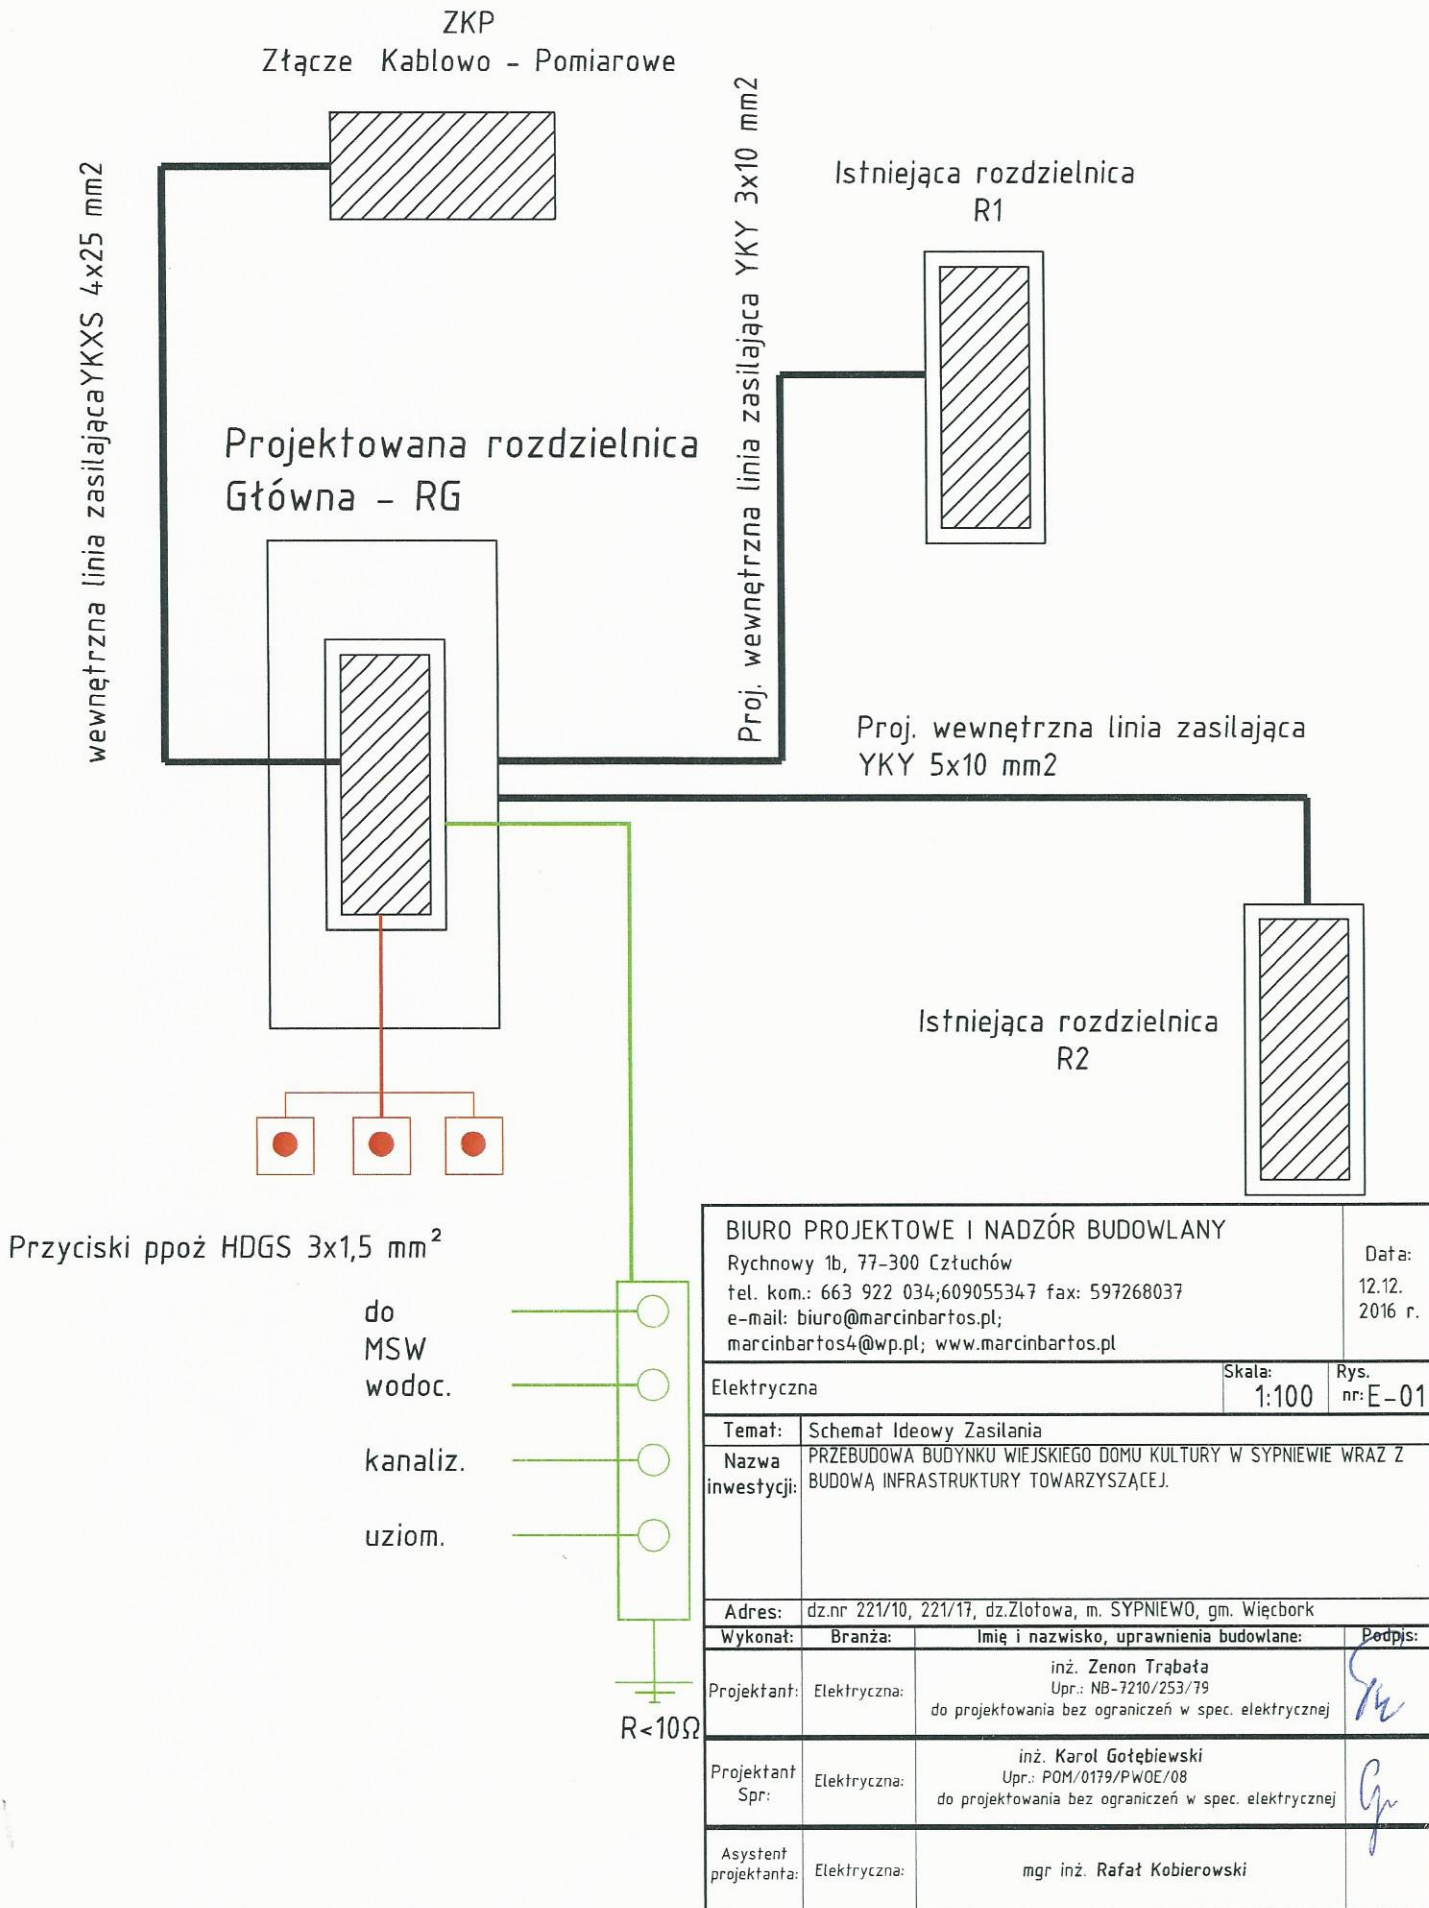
ZKP
Złącze Kablowo - Pomiarowe

wewnętrzna linia zasilającaYKXS 4x25 mm2

Proj. wewnętrzna linia zasilająca YKY 3x10 mm2

Istniejąca rozdzielnica
R1

Projektowana rozdzielnica
Główna - RG

Proj. wewnętrzna linia zasilająca
YKY 5x10 mm2

Istniejąca rozdzielnica
R2

Przyciski ppoż HDGS 3x1,5 mm$^2$

do
MSW
wodoc.

kanaliz.

uziom.

R<10Ω

BIURO PROJEKTOWE I NADZÓR BUDOWLANY
Rychnowy 1b, 77-300 Człuchów
tel. kom.: 663 922 034;609055347 fax: 597268037
e-mail: biuro@marcinbartos.pl;
marcinbartos4@wp.pl; www.marcinbartos.pl

Data:
12.12.
2016 r.

| Elektryczna | Skala: 1:100 | Rys. nr: E-01 |
|---|---|---|

| Temat: | Schemat Ideowy Zasilania |
|---|---|
| Nazwa inwestycji: | PRZEBUDOWA BUDYNKU WIEJSKIEGO DOMU KULTURY W SYPNIEWIE WRAZ Z BUDOWĄ INFRASTRUKTURY TOWARZYSZĄCEJ. |
| Adres: | dz.nr 221/10, 221/17, dz.Złotowa, m. SYPNIEWO, gm. Więcbork |

| Wykonał: | Branża: | Imię i nazwisko, uprawnienia budowlane: | Podpis: |
|---|---|---|---|
| Projektant: | Elektryczna: | inż. Zenon Trąbała Upr.: NB-7210/253/79 do projektowania bez ograniczeń w spec. elektrycznej | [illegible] |
| Projektant Spr: | Elektryczna: | inż. Karol Gołębiewski Upr.: POM/0179/PWOE/08 do projektowania bez ograniczeń w spec. elektrycznej | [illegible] |
| Asystent projektanta: | Elektryczna: | mgr inż. Rafał Kobierowski | |